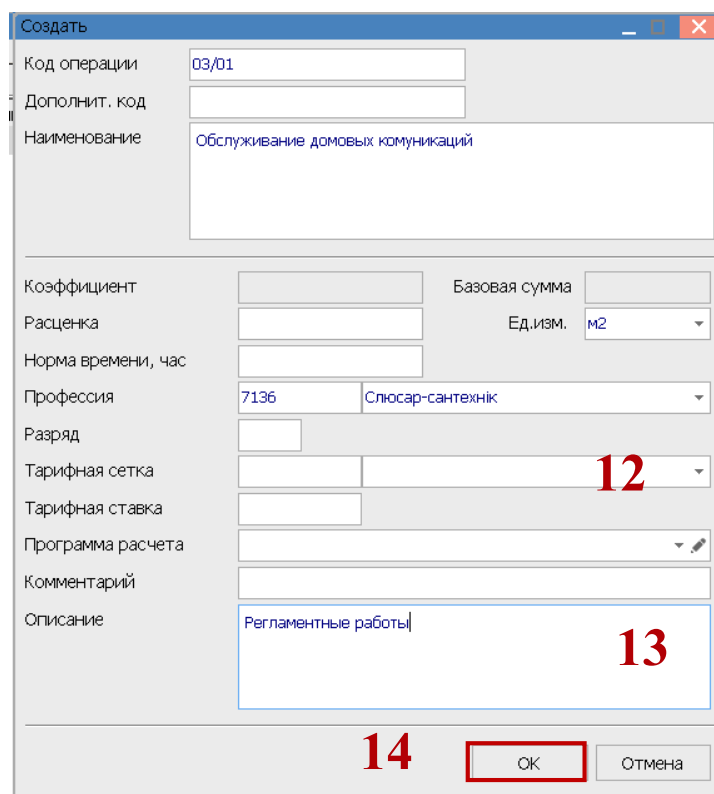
Создать

Код операции 03/01
Дополнит. код
Наименование Обслуживание домовых комуникаций

Коэффициент
Базовая сумма
Расценка
Ед.изм. м2
Норма времени, час
Профессия 7136 Слюсар-сантехнік
Разряд
Тарифная сетка
12
Тарифная ставка
Программа расчета
Комментарий
Описание Регламентные работы
13

14
ОК
Отмена